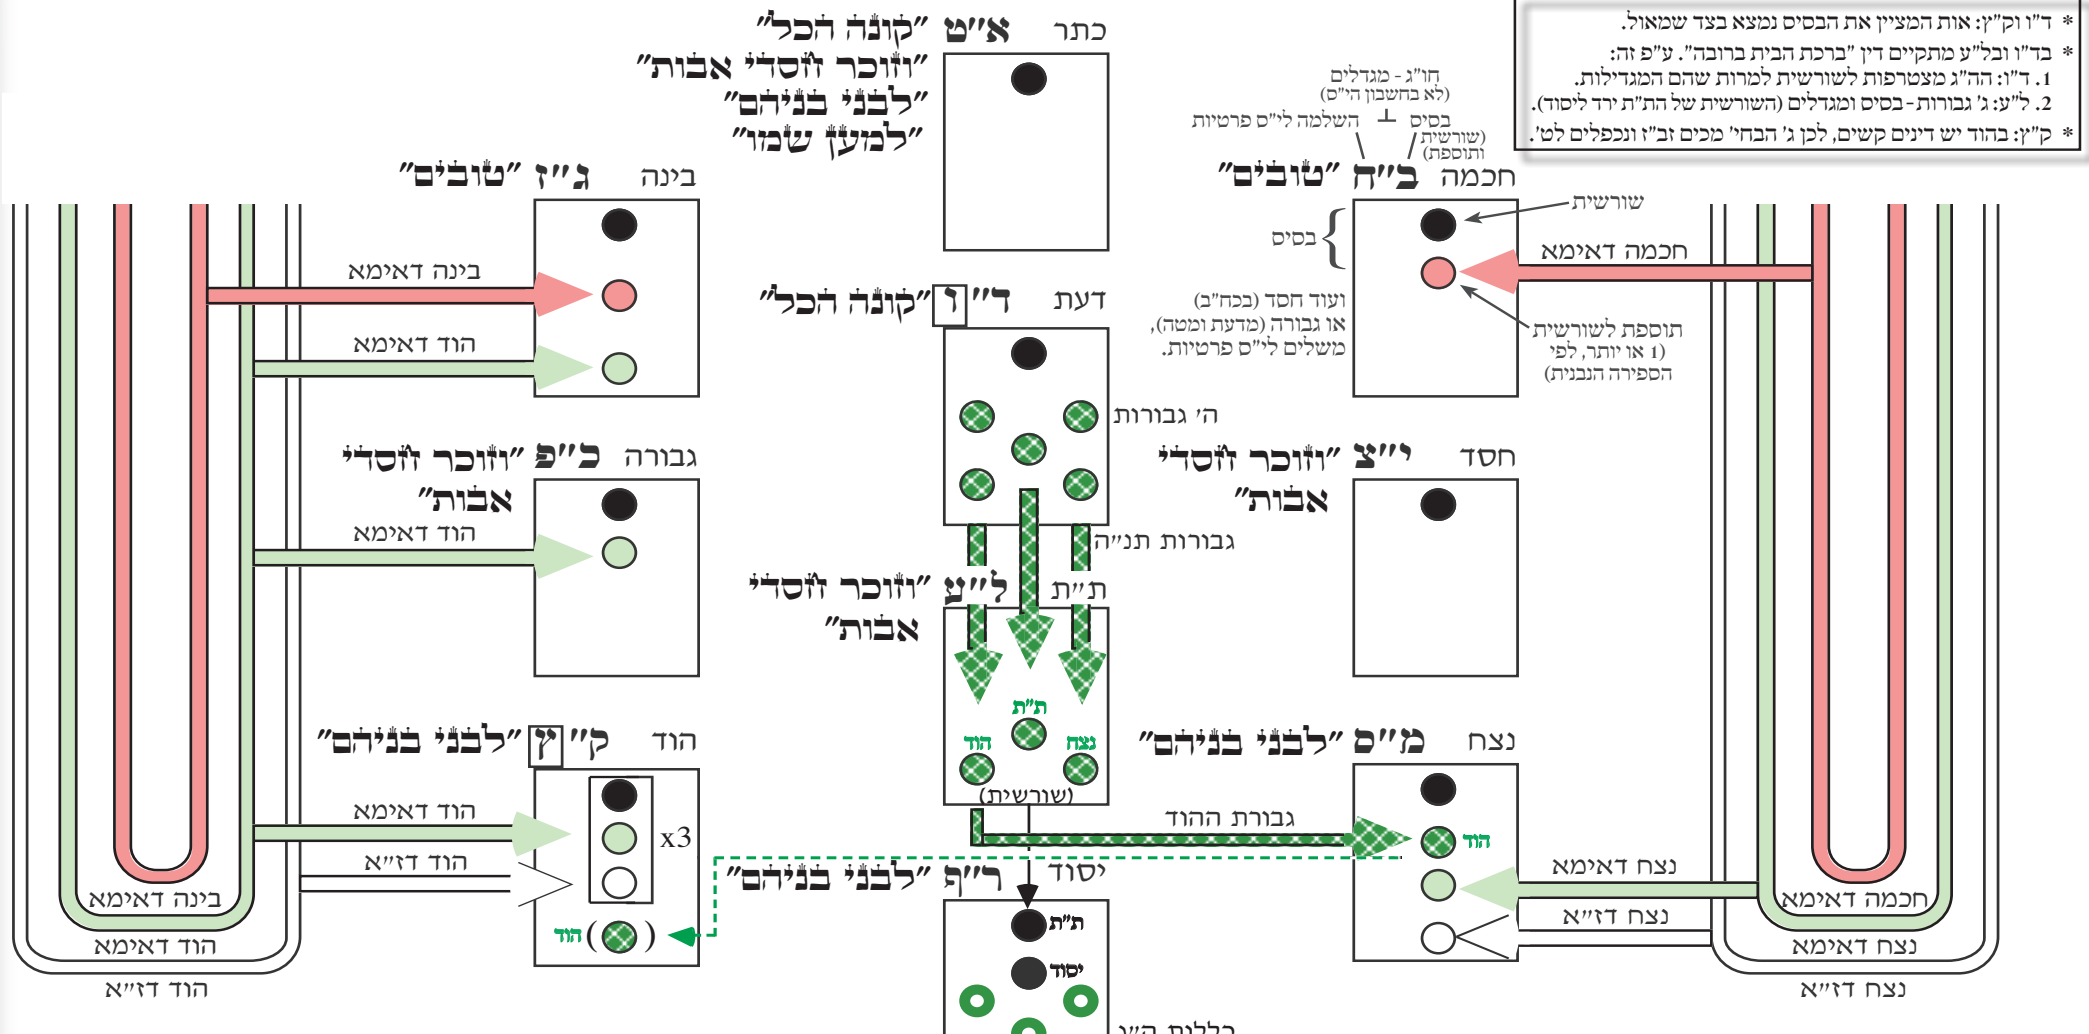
* ד"ו וק"ן: אות המציין את הבסיס נמצא בצד שמאול.
* בד"ו ובל"ע מתקיים דין "ברכת הבית ברובה". ע"פ זה:
1. ד"ו: הה"ג מצטרפות לשורשית למרות שהם המגדילות.
2. ל"ע: ג' גבורות - בסיס ומגדלים (השורשית של הת"ת ירד ליסוד).
* ק"ן: בהוד יש דינים קשים, לכן ג' הבחי' מכים זב"ז ונכפלים לט'.

כתר א"ט "קוֹנֵה הַכֹּל" "וְזוֹכֵר חַסְדֵי אָבוֹת" "לִבְנֵי בְנֵיהֶם" "לְמַעַן שְׁמוֹ"

בינה ג"ז "טוֹבִים"

חכמה ב"ח "טוֹבִים"

חו"ג - מגדלים (לא בחשבון הי"ס)
השלמה לי"ס פרטיות
בסיס (שורשית ותוספת)

שורשית
בסיס
חכמה דאימא
ועוד חסד (בכח"ב) או גבורה (מדעת ומטה), משלים לי"ס פרטיות.
תוספת לשורשית 1) או יותר, לפי הספירה הנבנית)

בינה דאימא
הוד דאימא

דעת ד"ו "קוֹנֵה הַכֹּל"
ה' גבורות

גבורה כ"פ "וְזוֹכֵר חַסְדֵי אָבוֹת"
הוד דאימא

חסד י"צ "וְזוֹכֵר חַסְדֵי אָבוֹת"

גבורות תנ"ה

ת"ת ל"ע "וְזוֹכֵר חַסְדֵי אָבוֹת"

ת"ת
הוד
נצח
(שורשית)

הוד ק"ן "לִבְנֵי בְנֵיהֶם"
הוד דאימא
x3
הוד דז"א
הוד ( )

נצח מ"ס "לִבְנֵי בְנֵיהֶם"
גבורת ההוד
הוד
נצח דאימא
נצח דז"א

יסוד ר"ף "לִבְנֵי בְנֵיהֶם"
ת"ת
יסוד
כללות הי"א

בינה דאימא
הוד דאימא
הוד דז"א

חכמה דאימא
נצח דאימא
נצח דז"א